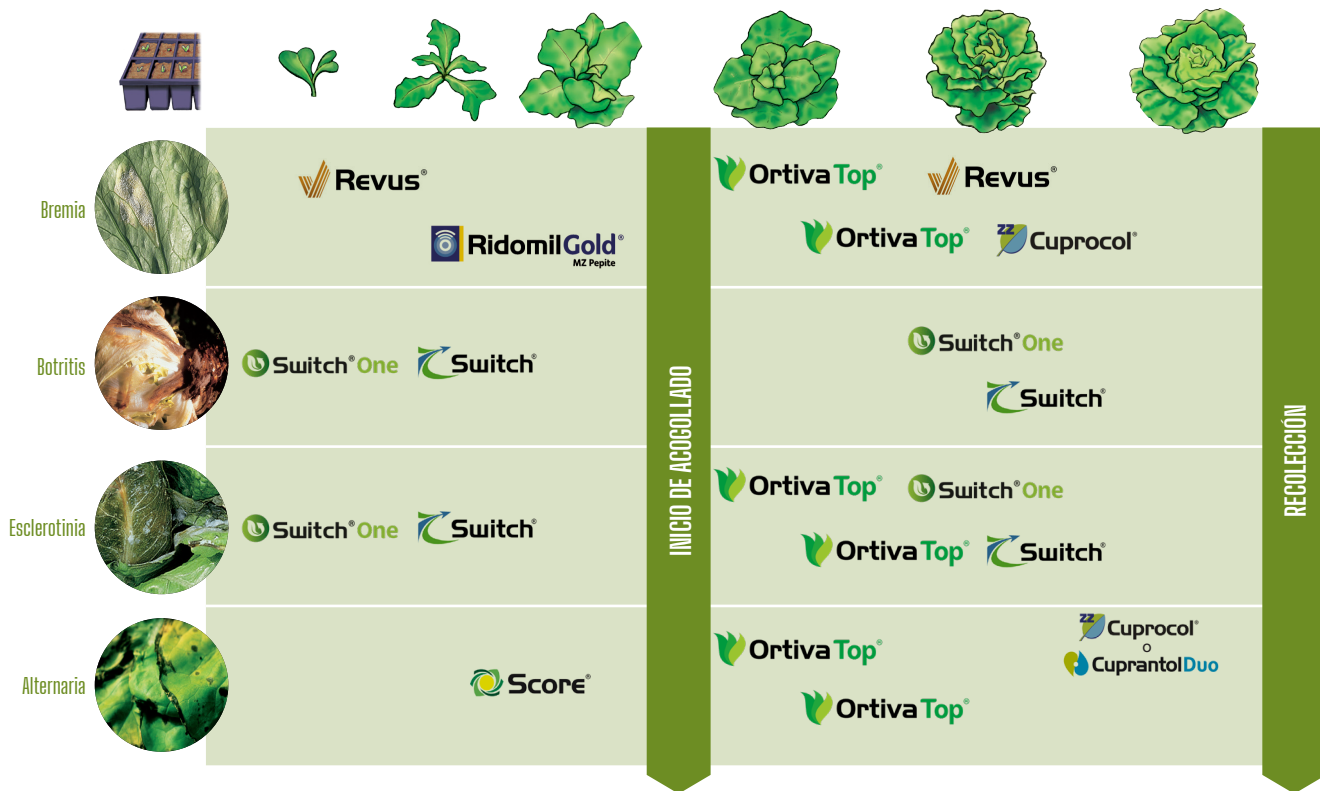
Bremia

Revus®

RidomilGold®
MZ Pepite

Ortiva Top®

Revus®

Ortiva Top®

Cuprocol®

Botritis

Switch® One

Switch®

Switch® One

Switch®

Esclerotinia

Switch® One

Switch®

Ortiva Top®

Switch® One

Ortiva Top®

Switch®

Alternaria

Score®

Ortiva Top®

Cuprocol®
o
CuprantolDuo

Ortiva Top®

INICIO DE ACOGOLLADO

RECOLECCIÓN